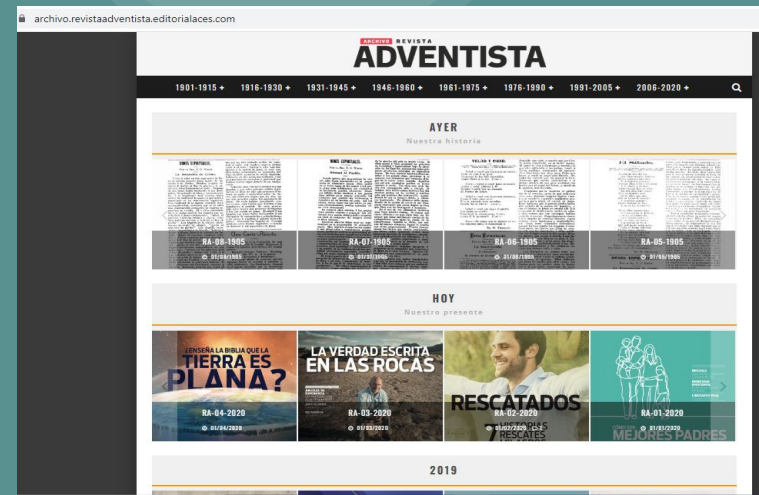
archivo.revistaadventista.editorialaces.com

ARCHIVO REVISTA
ADVENTISTA

1901-1915 + 1916-1930 + 1931-1945 + 1946-1960 + 1961-1975 + 1976-1990 + 1991-2005 + 2006-2020 +

AYER
Nuestra historia

RA-08-1905
01/08/1905

RA-07-1905
01/07/1905

RA-06-1905
01/06/1905

RA-05-1905
01/05/1905

HOY
Nuestro presente

¿ENSEÑA LA BIBLIA QUE LA TIERRA ES PLANA?
RA-04-2020
01/04/2020

LA VERDAD ESCRITA EN LAS ROCAS
RA-03-2020
01/03/2020

RESCATADOS
RA-02-2020
01/02/2020

MEJORES PADRES
RA-01-2020
01/01/2020

2019